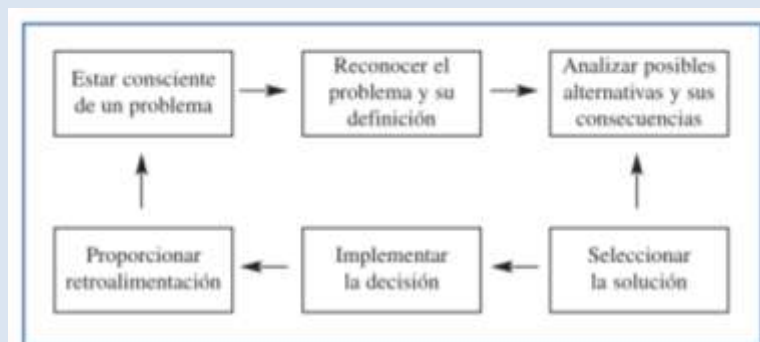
Estar consciente de un problema

Reconocer el problema y su definición

Analizar posibles alternativas y sus consecuencias

Seleccionar la solución

Implementar la decisión

Proporcionar retroalimentación